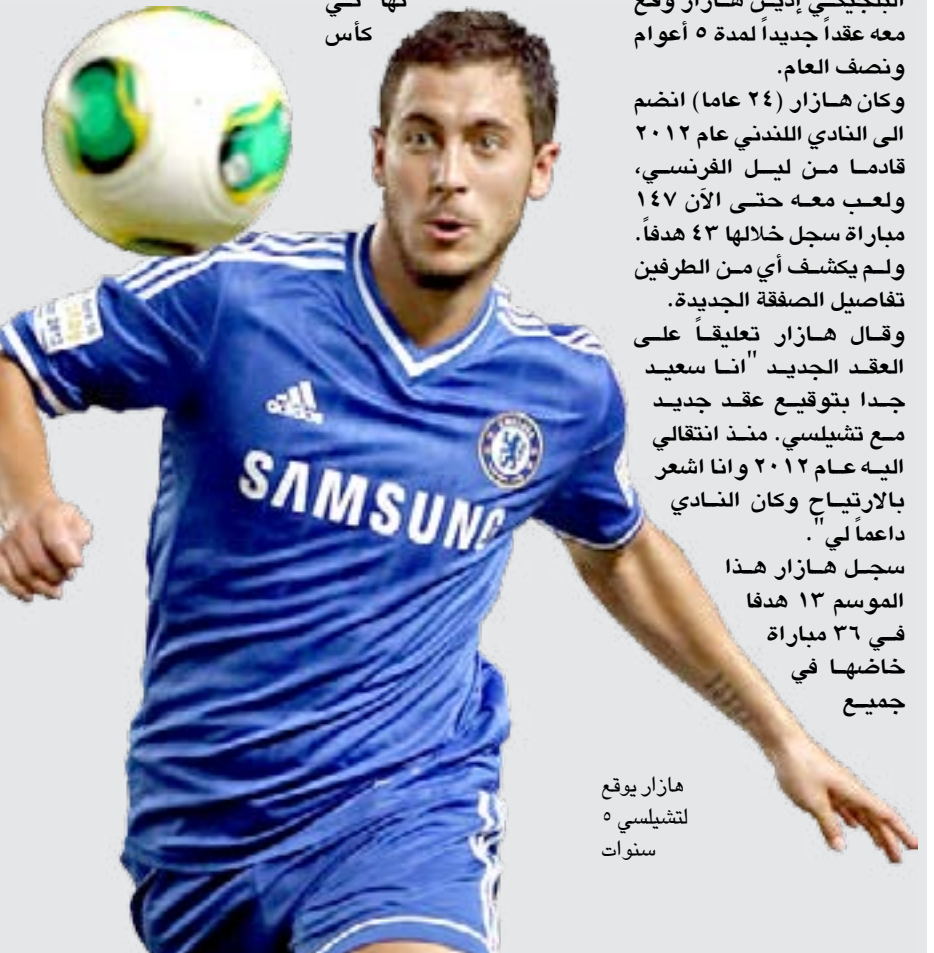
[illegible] كأس

البلجيكي إيدين هازار وقع معه عقداً جديداً لمدة ٥ أعوام ونصف العام.

وكان هازار (٢٤ عاما) انضم الى النادي اللندني عام ٢٠١٢ قادما من ليل الفرنسي، ولعب معه حتى الآن ١٤٧ مباراة سجل خلالها ٤٣ هدفاً.

ولم يكشف أي من الطرفين تفاصيل الصفقة الجديدة.

وقال هازار تعليقاً على العقد الجديد "انا سعيد جدا بتوقيع عقد جديد مع تشيلسي. منذ انتقالي اليه عام ٢٠١٢ وانا اشعر بالارتياح وكان النادي داعماً لي".

سجل هازار هذا الموسم ١٣ هدفا في ٣٦ مباراة خاضها في جميع

SAMSUNG

هازار يوقع لتشيلسي ٥ سنوات